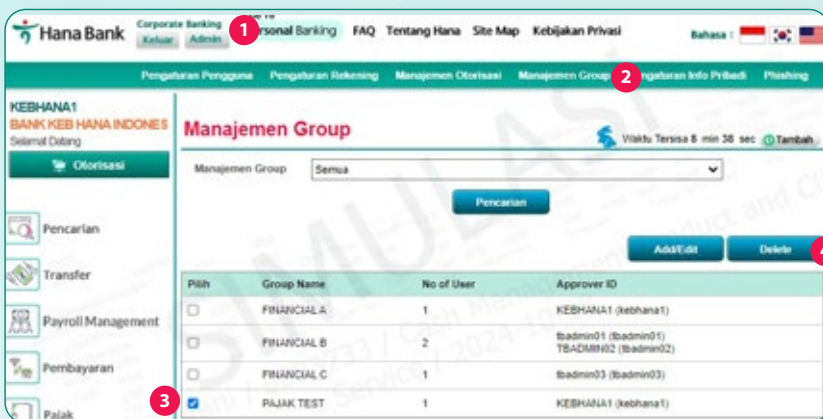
Hana Bank Corporate Banking Keluar Admin 1 Personal Banking FAQ Tentang Hana Site Map Kebijakan Privasi Bahasa :

Pengaturan Pengguna Pengaturan Rekening Manajemen Otorisasi Manajemen Group 2 Pengaturan Info Pribadi Phishing

KEBHANA1
BANK KEB HANA INDONES
Selamat Datang

Otorisasi

Pencarian

Transfer

Payroll Management

Pembayaran

Pajak

Manajemen Group

Waktu Tersisa 8 min 38 sec Tambah

Manajemen Group Semua

Pencarian

Add/Edit Delete

| Pilih | Group Name | No of User | Approver ID |
|---|---|---|---|
| | FINANCIAL A | 1 | KEBHANA1 (kebhana1) |
| | FINANCIAL B | 2 | tbadmin01 (tbadmin01) TBADMIN02 (tbadmin02) |
| | FINANCIAL C | 1 | tbadmin03 (tbadmin03) |
| 3 | PAJAK TEST | 1 | KEBHANA1 (kebhana1) |

SIMULASI